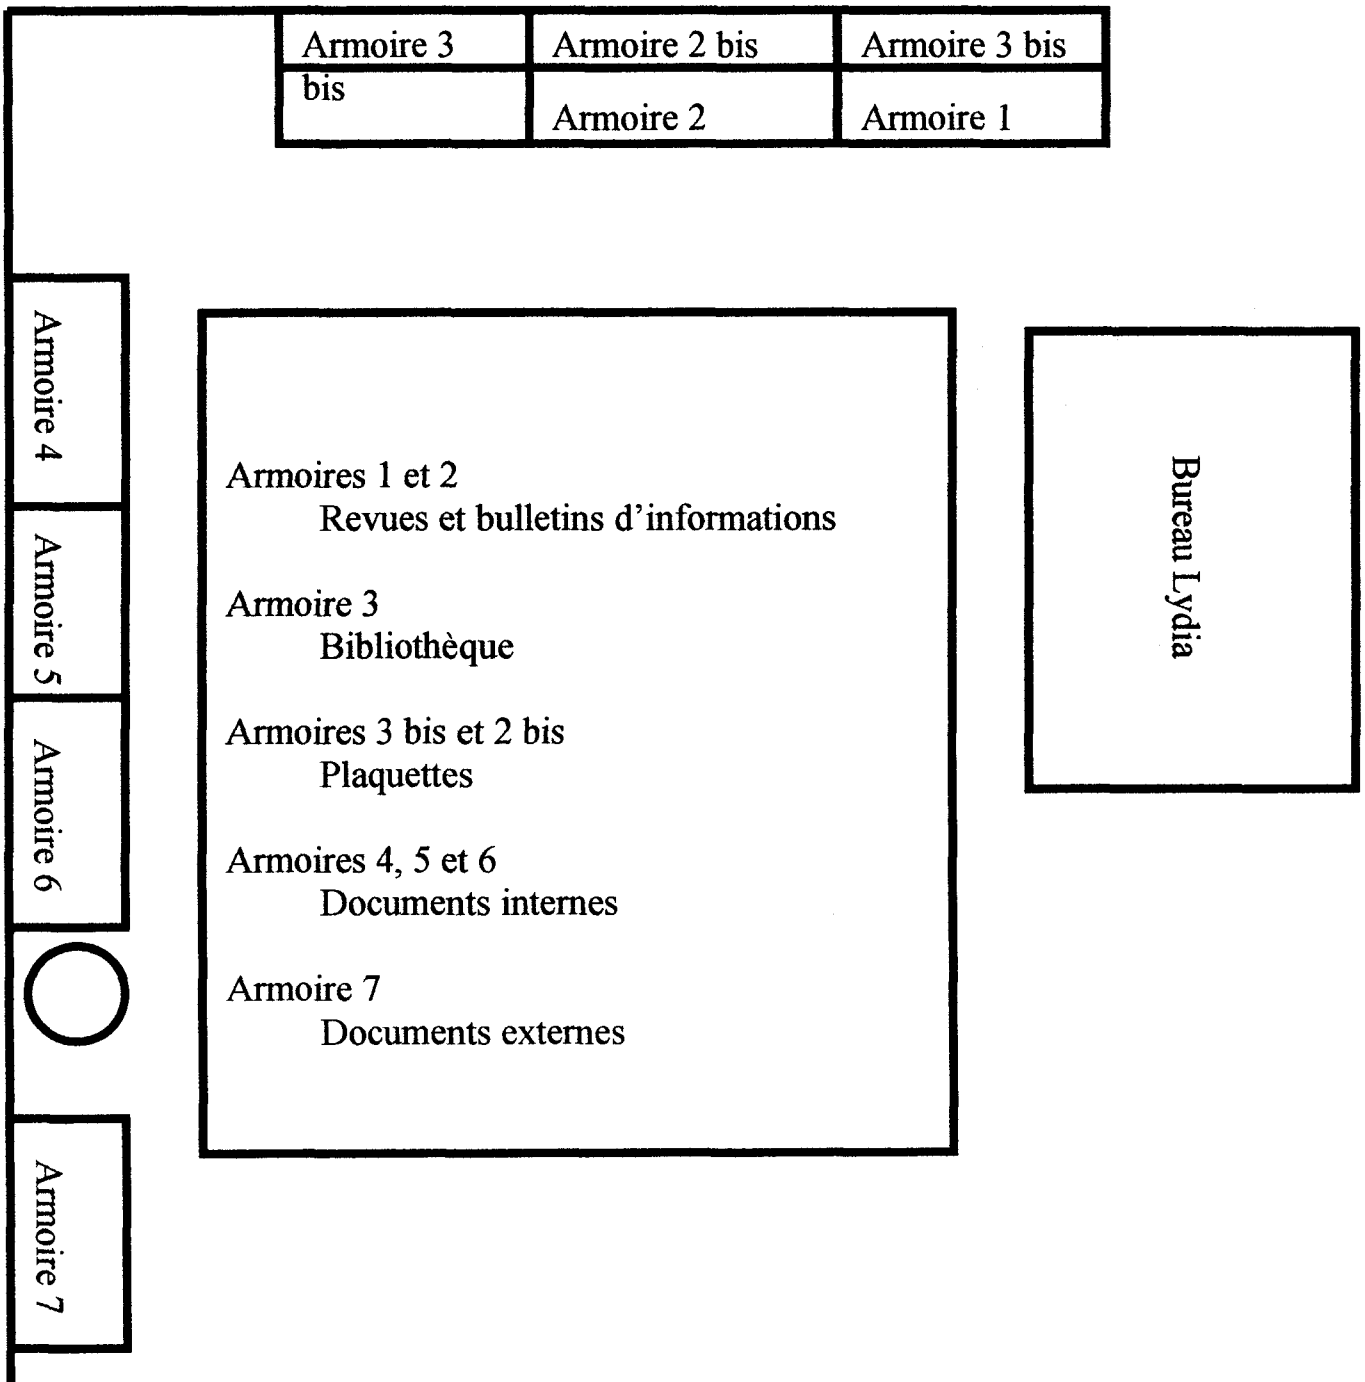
Armoire 3 bis

Armoire 2 bis

Armoire 3 bis

Armoire 2

Armoire 1

Armoire 4

Armoire 5

Armoire 6

Armoire 7

Armoires 1 et 2
Revues et bulletins d'informations

Armoire 3
Bibliothèque

Armoires 3 bis et 2 bis
Plaquettes

Armoires 4, 5 et 6
Documents internes

Armoire 7
Documents externes

Bureau Lydia